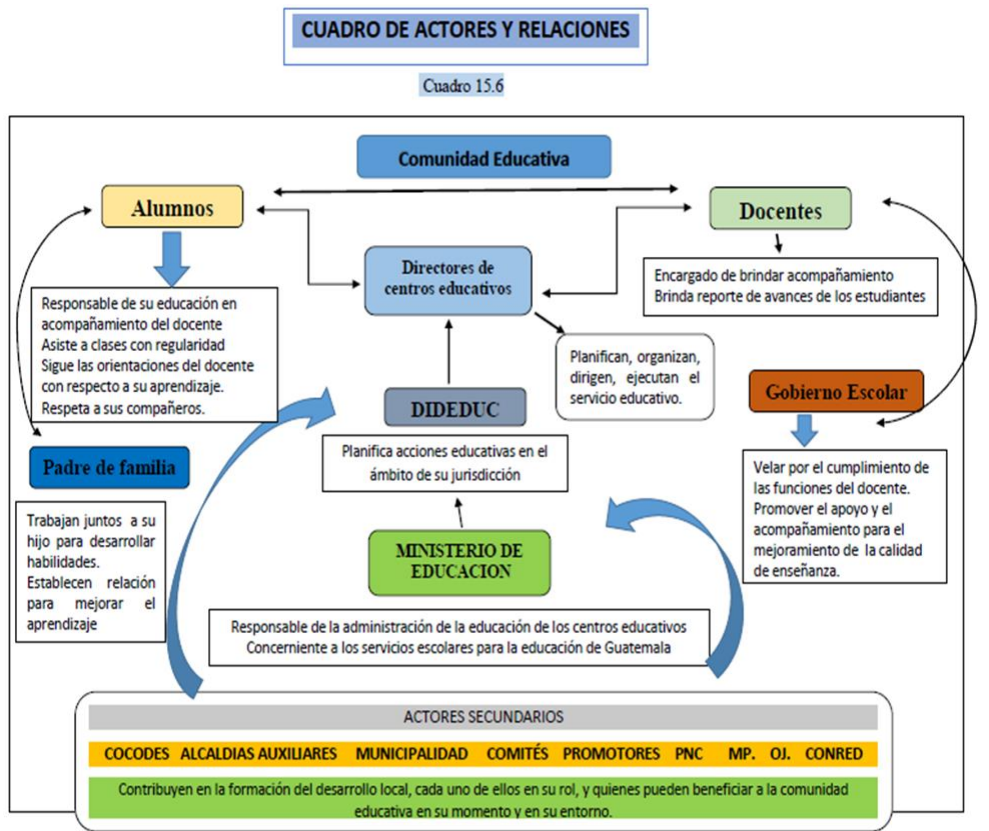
CUADRO DE ACTORES Y RELACIONES

Cuadro 15.6

Comunidad Educativa

Alumnos

Docentes

Directores de centros educativos

Encargado de brindar acompañamiento
Brinda reporte de avances de los estudiantes

Responsable de su educación en acompañamiento del docente
Asiste a clases con regularidad
Sigue las orientaciones del docente con respecto a su aprendizaje.
Respeta a sus compañeros.

Planifican, organizan, dirigen, ejecutan el servicio educativo.

Gobierno Escolar

DIDEDUC

Planifica acciones educativas en el ámbito de su jurisdicción

Padre de familia

Velar por el cumplimiento de las funciones del docente.
Promover el apoyo y el acompañamiento para el mejoramiento de la calidad de enseñanza.

Trabajan juntos a su hijo para desarrollar habilidades.
Establecen relación para mejorar el aprendizaje

MINISTERIO DE EDUCACION

Responsable de la administración de la educación de los centros educativos
Concerniente a los servicios escolares para la educación de Guatemala

ACTORES SECUNDARIOS

COCODES ALCALDIAS AUXILIARES MUNICIPALIDAD COMITÉS PROMOTORES PNC MP. OJ. CONRED

Contribuyen en la formación del desarrollo local, cada uno de ellos en su rol, y quienes pueden beneficiar a la comunidad educativa en su momento y en su entorno.